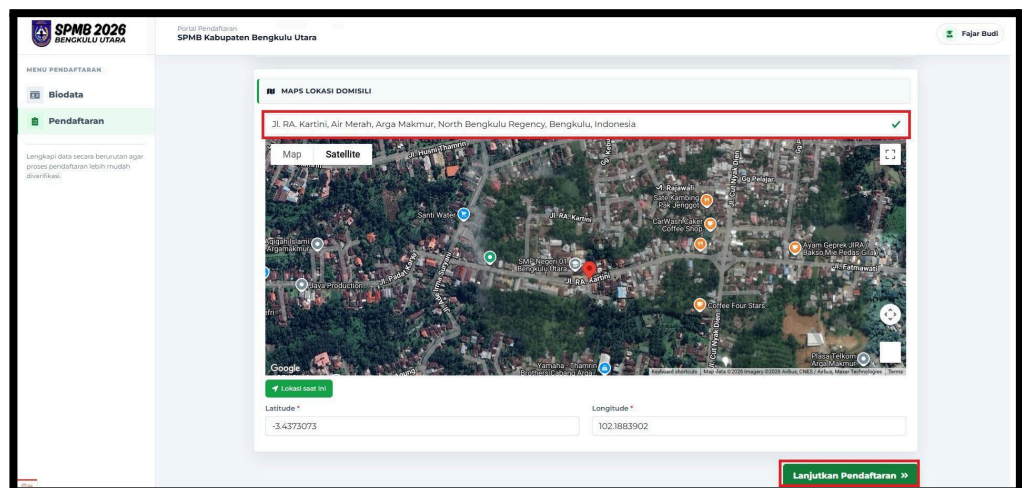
SPMB 2026
BENGKULU UTARA

Portal Pendaftaran
SPMB Kabupaten Bengkulu Utara

Fajar Budi

MENU PENDAFTARAN

Biodata

Pendaftaran

Lengkapi data secara berurutan agar proses pendaftaran lebih mudah diverifikasi.

MAPS LOKASI DOMISILI

Jl. RA. Kartini, Air Merah, Arga Makmur, North Bengkulu Regency, Bengkulu, Indonesia

Map Satellite

Jl. Husni Thamrin
Santi Water
Jl. RA. Kartini
M. Rajawali
Sate Kambing Pak Jenggot
CarWash Caket Coffee Shop
Ayam Geprek JIRA / Bakso Mie Pedas Gila
Jl. Fatmawati
SMP Negeri 01 Bengkulu Utara
Jl. RA. Kartini
Java Production
Coffee Four Stars
Jl. Cut Nyak Dien
Plasa Telkom Arga Makmur
Yamaha Thamrin
Google
Keyboard shortcuts | Map data ©2026 Imagery ©2026 Airbus, CNES / Airbus, Maxar Technologies | Terms

Lokasi saat ini

Latitude *
-3.4373073

Longitude *
102.1883902

Lanjutkan Pendaftaran »